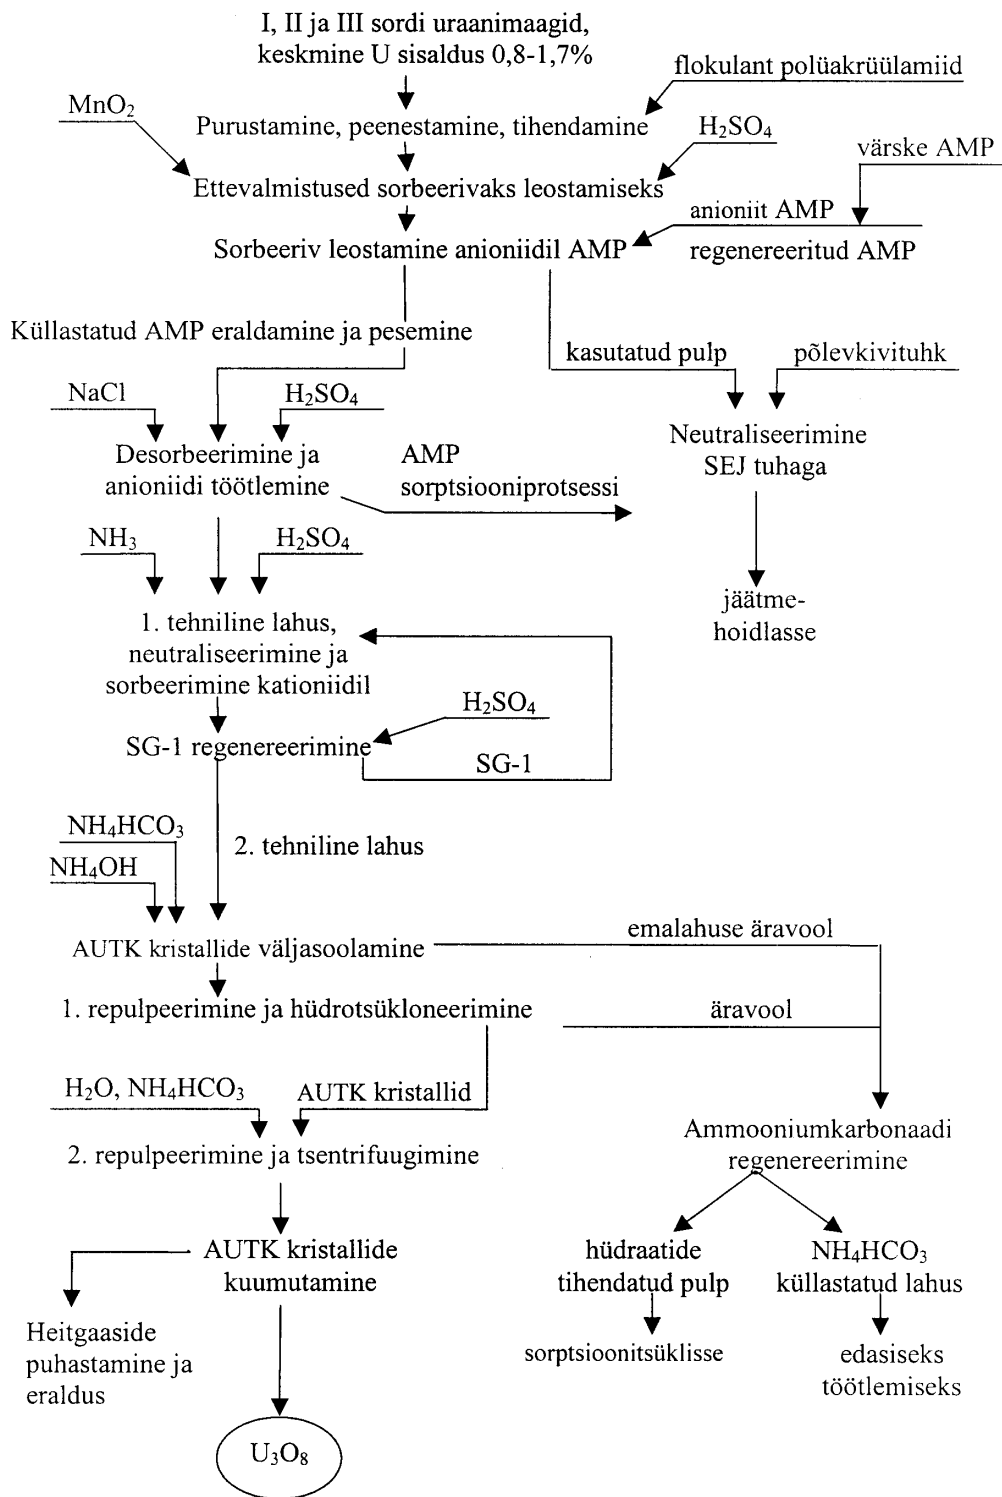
I, II ja III sordi uraanimaagid, keskmine U sisaldus 0,8-1,7%

flokulant polüakrüülamiid

$MnO_2$

Purustamine, peenestamine, tihendamine

$H_2SO_4$

värske AMP

Ettevalmistused sorbeerivaks leostamiseks

anioniit AMP

Sorbeeriv leostamine anioniidil AMP

regenereeritud AMP

Küllastatud AMP eraldamine ja pesemine

kasutatud pulp

põlevkivituhk

NaCl

$H_2SO_4$

Neutraliseerimine SEJ tuhaga

Desorbeerimine ja anioniidi töötlemine

AMP sorptsiooniprotsessi

$NH_3$

$H_2SO_4$

jäätmehoidlasse

1. tehniline lahus, neutraliseerimine ja sorbeerimine kationiidil

$H_2SO_4$

SG-1 regenereerimine

SG-1

$NH_4HCO_3$

2. tehniline lahus

$NH_4OH$

AUTK kristallide väljasoolamine

emalahuse äravool

1. repulpeerimine ja hüdrotsükloneerimine

äravool

$H_2O$, $NH_4HCO_3$

AUTK kristallid

Ammooniumkarbonaadi regenereerimine

2. repulpeerimine ja tsentrifuugimine

AUTK kristallide kuumutamine

hüdraatide tihendatud pulp

$NH_4HCO_3$ küllastatud lahus

Heitgaaside puhastamine ja eraldus

sorptsioonitsüklisse

edasiseks töötlemiseks

$U_3O_8$